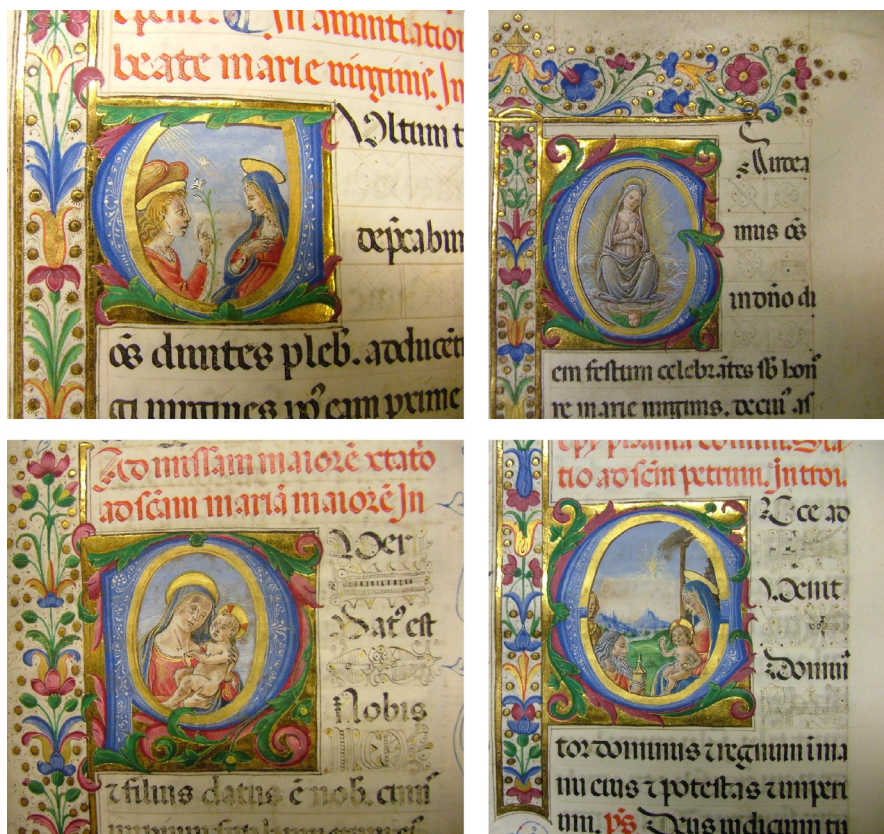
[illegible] In annuntiatione beate marie virginis. In
Vultum t
deprecabun
oēs divites pleb. adducent
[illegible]

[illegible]
omnis oē
in domino di
em festum celebrātes sb hon
re marie virginis. decui as

Ad missam maiorē statio ad scām mariā maiorē In
Puer
natus est
nobis
et filius datus ē nob. cuius
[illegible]

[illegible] statio ad scēm petrum. In tro.
Ecce ad
venit
dominus
tor dominus et regnum in ma
nu eius et potestas et imperi
um. Ps Deus iudicium tu